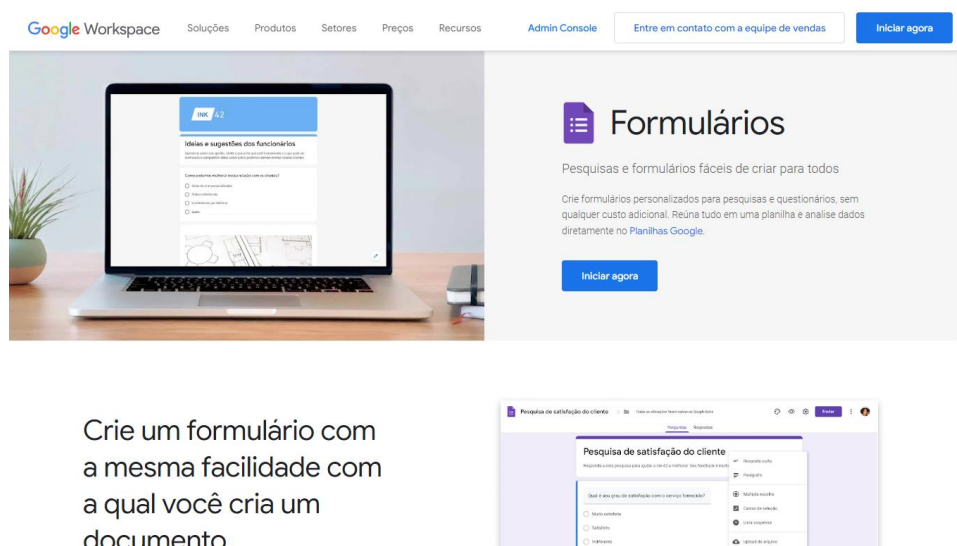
Google Workspace Soluções Produtos Setores Preços Recursos Admin Console Entre em contato com a equipe de vendas Iniciar agora

INK 42

Ideias e sugestões dos funcionários

Formulários

Pesquisas e formulários fáceis de criar para todos

Crie formulários personalizados para pesquisas e questionários, sem qualquer custo adicional. Reúna tudo em uma planilha e analise dados diretamente no Planilhas Google.

Iniciar agora

Crie um formulário com a mesma facilidade com a qual você cria um documento

Pesquisa de satisfação do cliente

Perguntas Respostas

Pesquisa de satisfação do cliente

Qual é seu grau de satisfação com o serviço fornecido?

Muito satisfeito

Satisfeito

Indiferente

Resposta curta

Parágrafo

Múltipla escolha

Caixas de seleção

Lista suspensa

Upload de arquivo